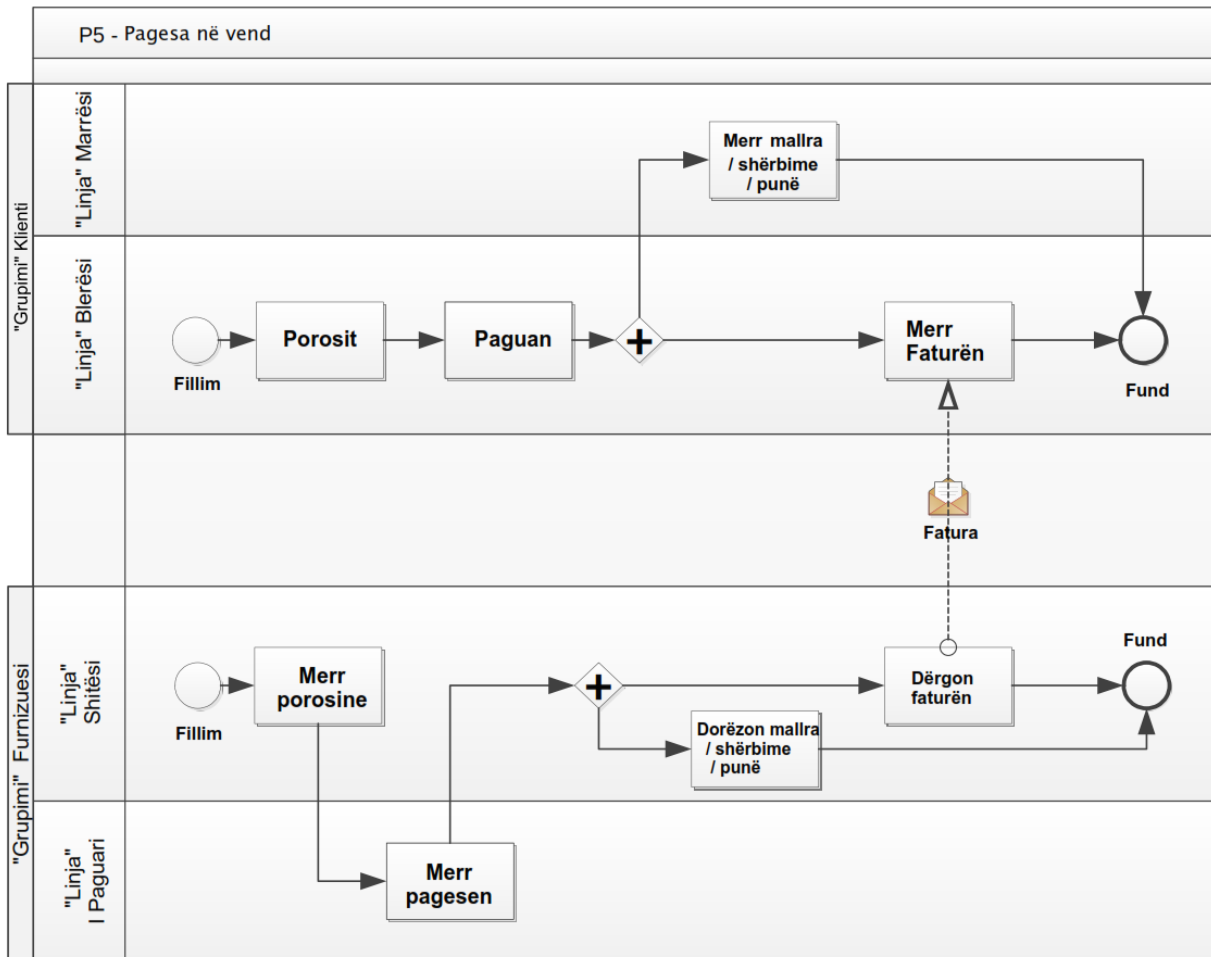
P5 - Pagesa në vend

"Grupimi" Klienti

"Linja" Marrësi

Merr mallra / shërbime / punë

"Linja" Bleresi

Fillim

Porosit

Paguan

Merr Faturën

Fund

Fatura

"Grupimi" Furnizuesi

"Linja" Shitësi

Fillim

Merr porosine

Dërgon faturën

Fund

Dorëzon mallra / shërbime / punë

"Linja" I Paguari

Merr pagesen